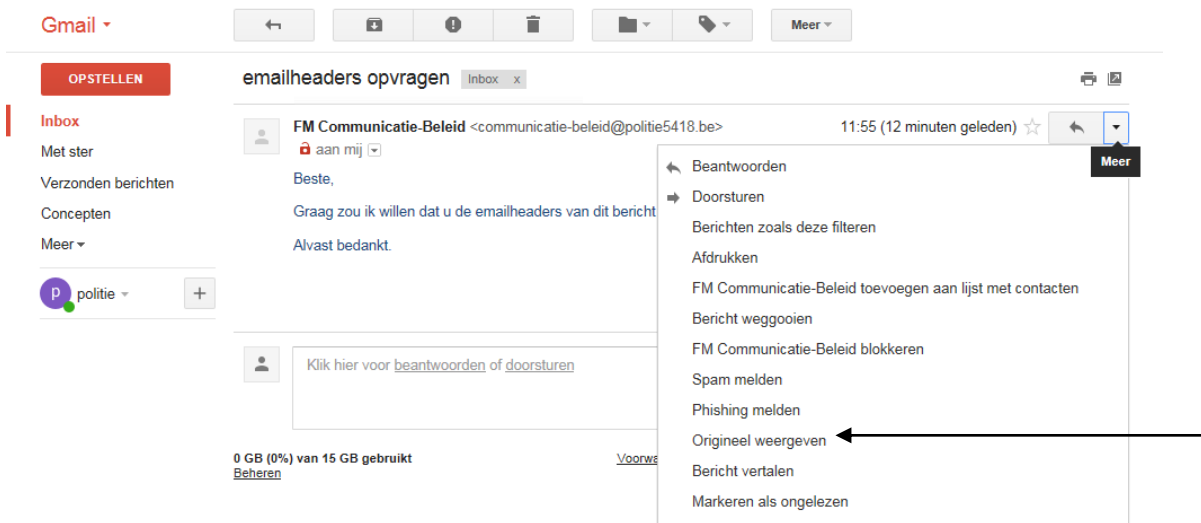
Gmail

Meer

OPSTELLEN

Inbox
Met ster
Verzonden berichten
Concepten
Meer

p politie

emailheaders opvragen Inbox x

FM Communicatie-Beleid <communicatie-beleid@politie5418.be>
aan mij

11:55 (12 minuten geleden)

Meer

Beste,

Graag zou ik willen dat u de emailheaders van dit bericht

Alvast bedankt.

Beantwoorden
Doorsturen
Berichten zoals deze filteren
Afdrukken
FM Communicatie-Beleid toevoegen aan lijst met contacten
Bericht weggooien
FM Communicatie-Beleid blokkeren
Spam melden
Phishing melden
Origineel weergeven
Bericht vertalen
Markeren als ongelezen

Klik hier voor beantwoorden of doorsturen

0 GB (0%) van 15 GB gebruikt
Beheren

Voorwa